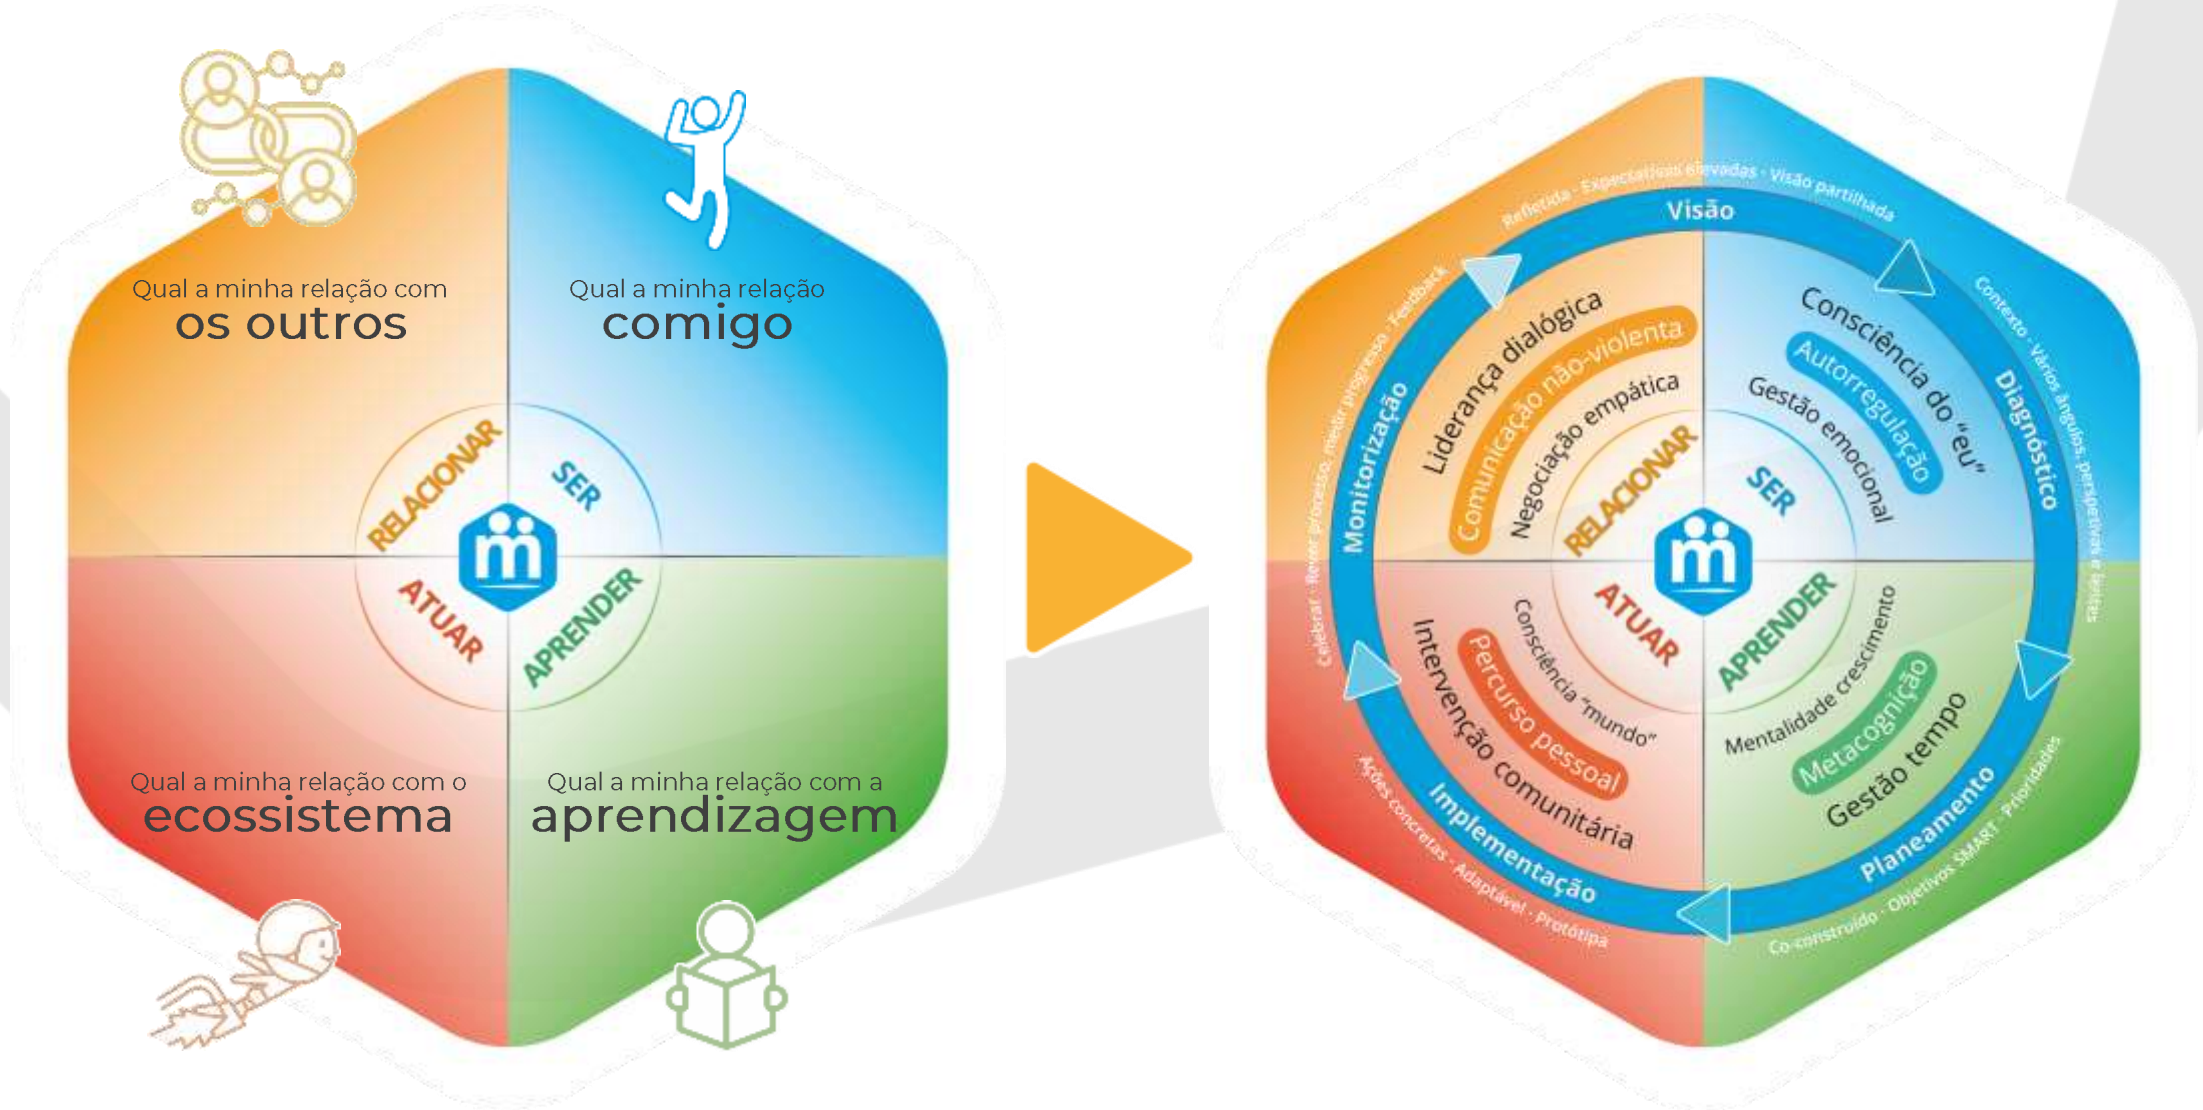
Qual a minha relação com
os outros

Qual a minha relação
comigo

RELACIONAR
SER
ATUAR
APRENDER

Qual a minha relação com o
ecossistema

Qual a minha relação com a
aprendizagem

Refletida · Expectativas elevadas · Visão partilhada
Visão
Contexto · Vários ângulos, perspetivas e testes
Diagnóstico
Consciência do "eu"
Autorregulação
Gestão emocional
Liderança dialógica
Comunicação não-violenta
Negociação empática
Monitorização
Celebrar · Rever processo, medir progresso · Feedback
RELACIONAR
SER
ATUAR
APRENDER
Consciência "mundo"
Percurso pessoal
Intervenção comunitária
Mentalidade crescimento
Metacognição
Gestão tempo
Implementação
Ações concretas · Adaptável · Protótipo
Planeamento
Co-construído · Objetivos SMART · Prioridades